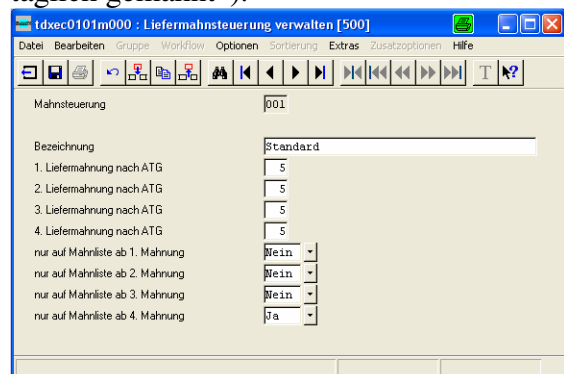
tdxec0101m000 : Liefermahnsteuerung verwalten [500]

Datei Bearbeiten Gruppe Workflow Optionen Sortierung Extras Zusatzoptionen Hilfe

Mahnsteuerung 001

Bezeichnung Standard

1. Liefermahnung nach ATG 5

2. Liefermahnung nach ATG 5

3. Liefermahnung nach ATG 5

4. Liefermahnung nach ATG 5

nur auf Mahnliste ab 1. Mahnung Nein

nur auf Mahnliste ab 2. Mahnung Nein

nur auf Mahnliste ab 3. Mahnung Nein

nur auf Mahnliste ab 4. Mahnung Ja